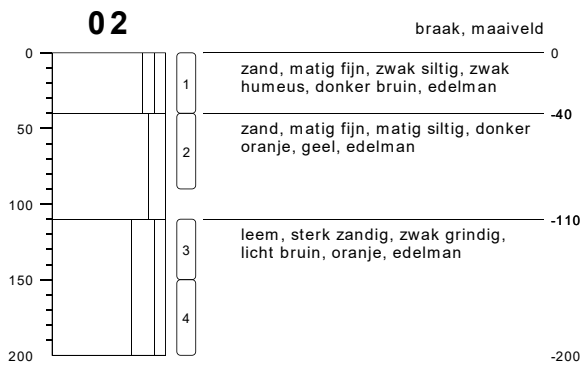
02

braak, maaiveld

0
50
100
150
200

1
2
3
4

0
zand, matig fijn, zwak siltig, zwak humeus, donker bruin, edelman

-40
zand, matig fijn, matig siltig, donker oranje, geel, edelman

-110
leem, sterk zandig, zwak grindig, licht bruin, oranje, edelman

-200